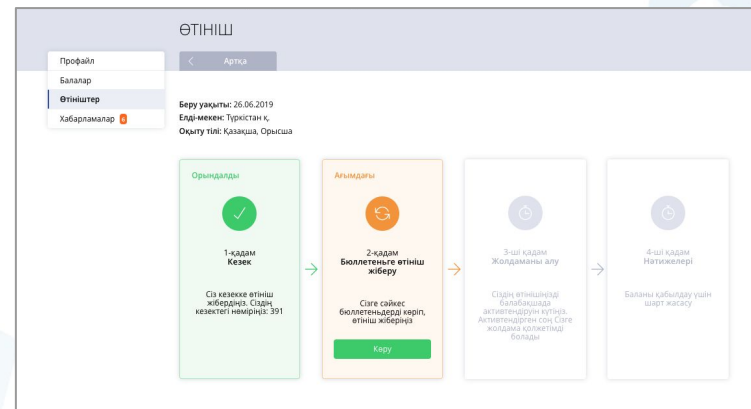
ӨТІНІШ

Профайл
Балалар
Өтініштер
Хабарламалар 6

Артқа

Беру уақыты: 26.06.2019
Елді-мекен: Түркістан қ.
Оқыту тілі: Қазақша, Орысша

Орындалды
1-қадам
Кезек
Сіз кезекке өтініш жібердіңіз. Сіздің кезектегі нөміріңіз: 391

Ағымдағы
2-қадам
Бюллетеньге өтініш жіберу
Сізге сәйкес бюллетеньдерді көріп, өтініш жіберіңіз
Көру

3-ші қадам
Жолдаманы алу
Сіздің өтінішіңізді балабақшада активтендіруін күтіңіз. Активтендірген соң Сізге жолдама қолжетімді болады

4-ші қадам
Нәтижелері
Баланы қабылдау үшін шарт жасасу